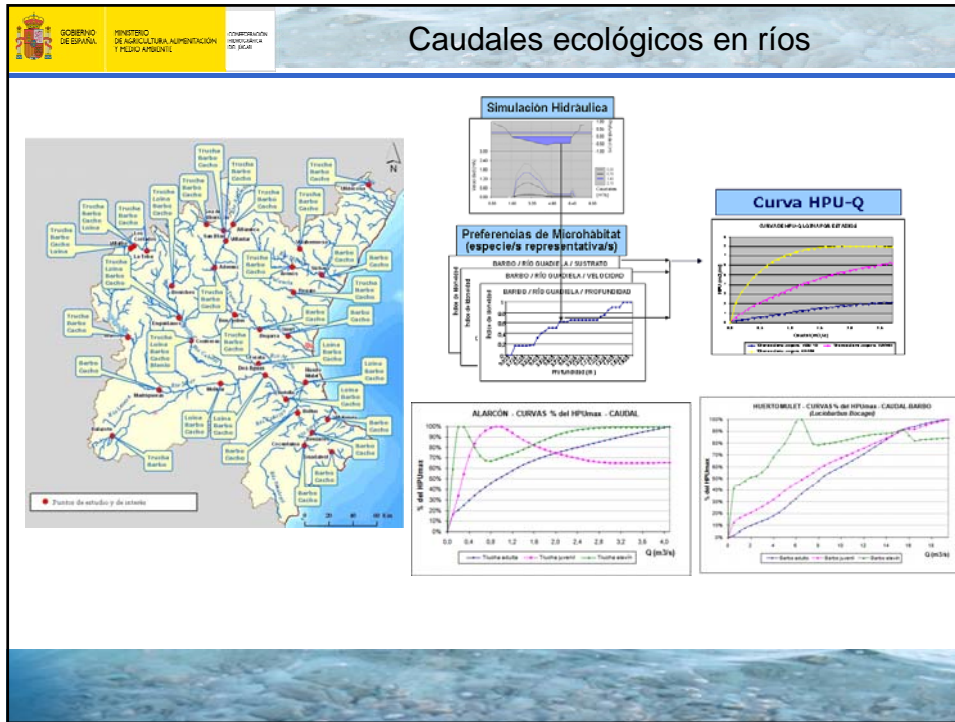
GOBIERNO DE ESPAÑA

MINISTERIO DE AGRICULTURA, ALIMENTACIÓN Y MEDIO AMBIENTE

CONFEDERACIÓN HIDROGRÁFICA DEL JÚCAR

Caudales ecológicos en ríos

Trucha Barbo Cacho

Trucha Loina Barbo Cacho

Trucha Barbo Cacho Loina

Trucha Barbo Cacho

Barbo Cacho

Loina Barbo Cacho

Trucha Loina Barbo Cacho Blenio

Loina Barbo Cacho

Trucha Barbo

Barbo Cacho

Puntos de estudio y de interés

N

0 20 40 60 Km

Simulación Hidráulica

Preferencias de Microhábitat (especie/s representativa/s)

BARBO / RÍO GUADIELA / SUSTRATO

BARBO / RÍO GUADIELA / VELOCIDAD

BARBO / RÍO GUADIELA / PROFUNDIDAD

Profundidad (m)

Índice de idoneidad

Curva HPU-Q

ALARCÓN - CURVAS % del HPUmax - CAUDAL

100%
90%
80%
70%
60%
50%
40%
30%
20%
10%
0%

% del HPUmax

0,0 0,4 0,8 1,2 1,6 2,0 2,4 2,8 3,2 3,6 4,0

Q (m3/s)

Trucha adulta — Trucha juvenil — Trucha alevín

HUERTO MULET - CURVAS % del HPUmax - CAUDAL BARBO (Luciobarbus Bocagei)

100%
90%
80%
70%
60%
50%
40%
30%
20%
10%
0%

% del HPUmax

0 2 4 6 8 10 12 14 16 18

Q (m3/s)

Barbo adulto — Barbo juvenil — Barbo alevín